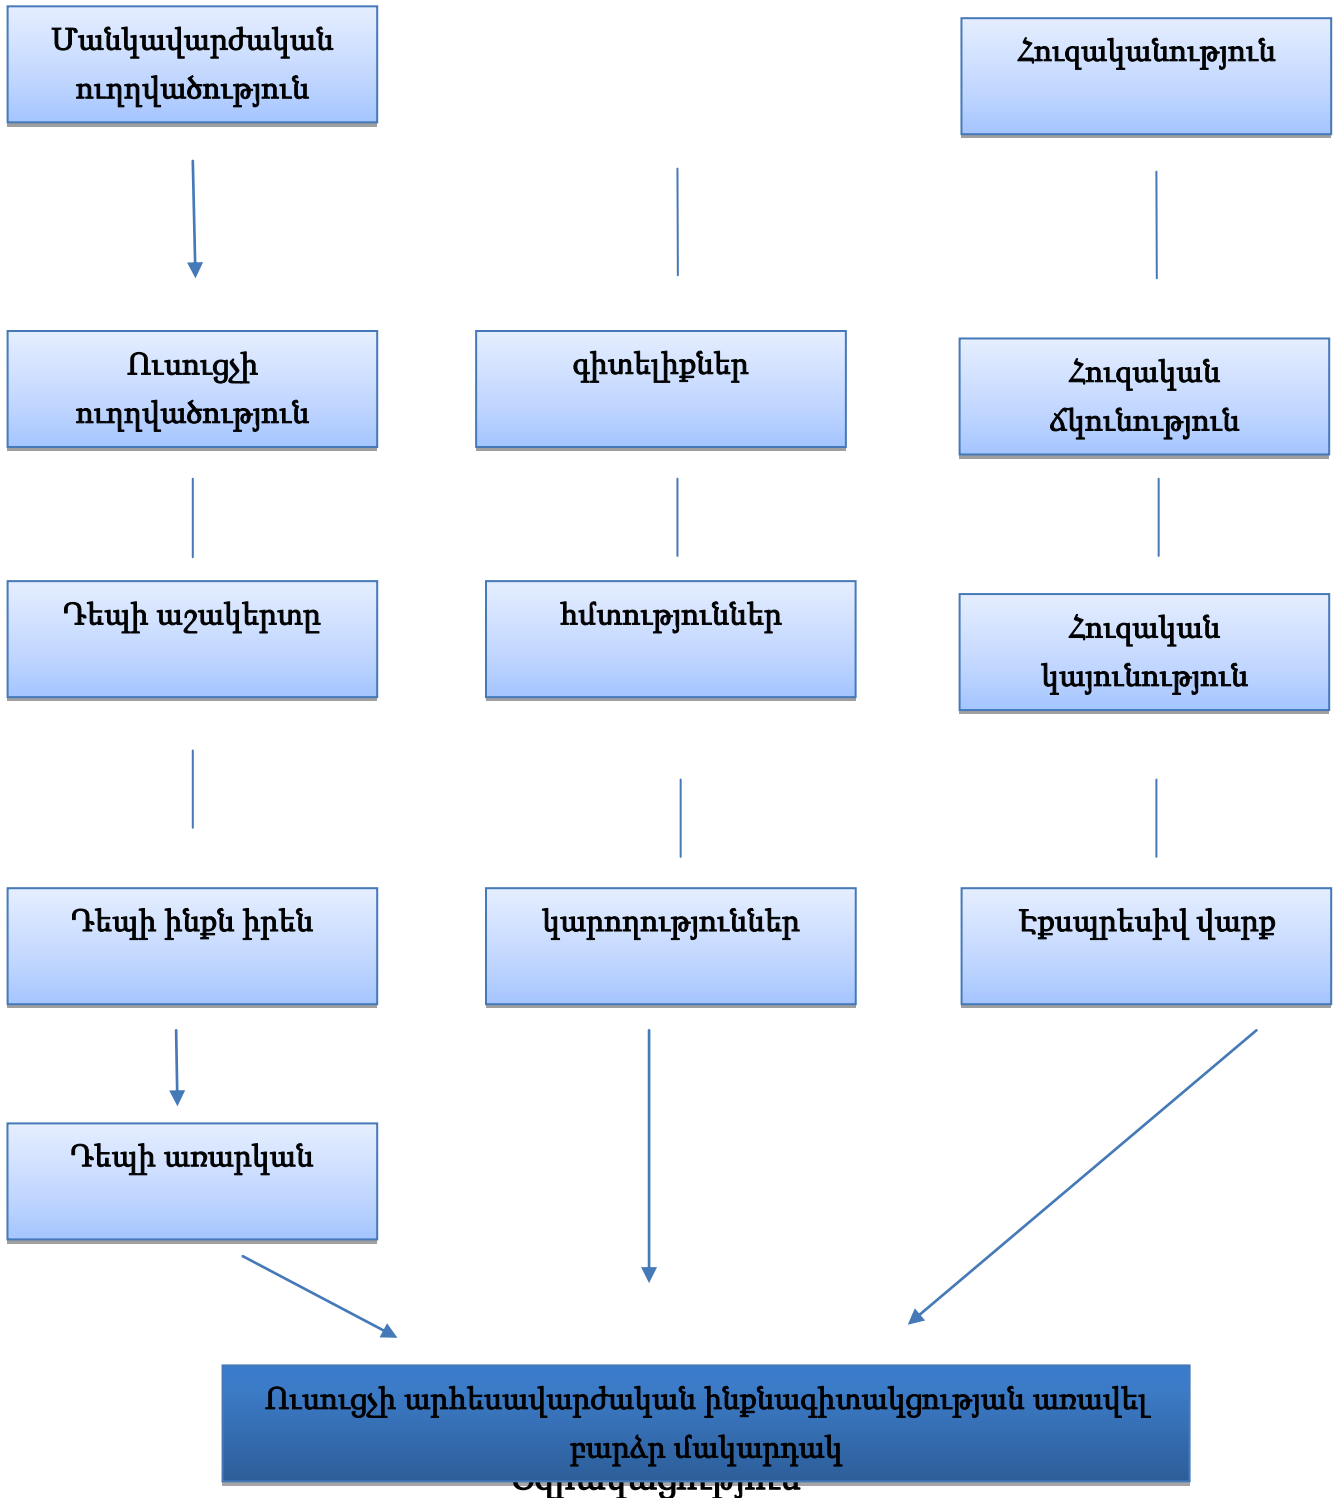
Մանկավարժական ուղղվածություն

Հուզականություն

Ուսուցչի ուղղվածություն

գիտելիքներ

Հուզական ճկունություն

Դեպի աշակերտը

հմտություններ

Հուզական կայունություն

Դեպի ինքն իրեն

կարողություններ

Էքսպրեսիվ վարք

Դեպի առարկան

Ուսուցչի արհեստավարժական ինքնագիտակցության առավել բարձր մակարդակ

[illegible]